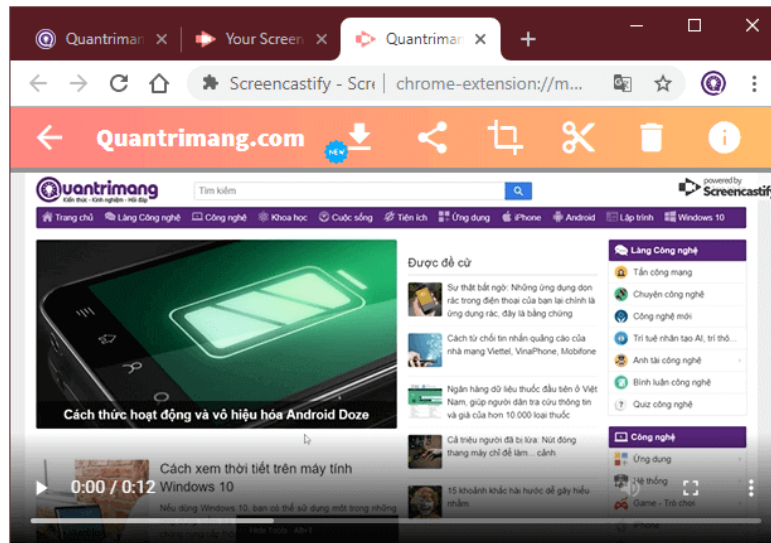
Quantrimang ×
Your Screen ×
Quantrimang ×
+

Screencastify - Scre | chrome-extension://m...

Quantrimang.com
NEW

Quantrimang
Kiến thức - Kinh nghiệm - Hỏi đáp
Tìm kiếm
powered by Screencastify

Trang chủ | Làng Công nghệ | Công nghệ | Khoa học | Cuộc sống | Tiện ích | Ứng dụng | iPhone | Android | Lập trình | Windows 10

Cách thức hoạt động và vô hiệu hóa Android Doze

Được đề cử

Sự thật bất ngờ: Những ứng dụng dọn rác trong điện thoại của bạn lại chính là ứng dụng rác, đây là bằng chứng

Cách từ chối tin nhắn quảng cáo của nhà mạng Viettel, VinaPhone, Mobifone

Ngân hàng dữ liệu thuốc đầu tiên ở Việt Nam, giúp người dùn tra cứu thông tin và giá của hơn 10.000 loại thuốc

Cả triệu người đã bị lừa: Nút đóng thang máy chỉ để làm... cảnh

15 khoảnh khắc hài hước dễ gây hiểu nhầm

Làng Công nghệ
Tấn công mạng
Chuyên công nghệ
Công nghệ mới
Trí tuệ nhân tạo AI, trí thô...
Anh tài công nghệ
Bình luận công nghệ
Quiz công nghệ

Công nghệ
Ứng dụng
Hệ thống
Game - Trò chơi

Cách xem thời tiết trên máy tính Windows 10
Nếu dùng Windows 10, bạn có thể sử dụng một trong những

0:00 / 0:12